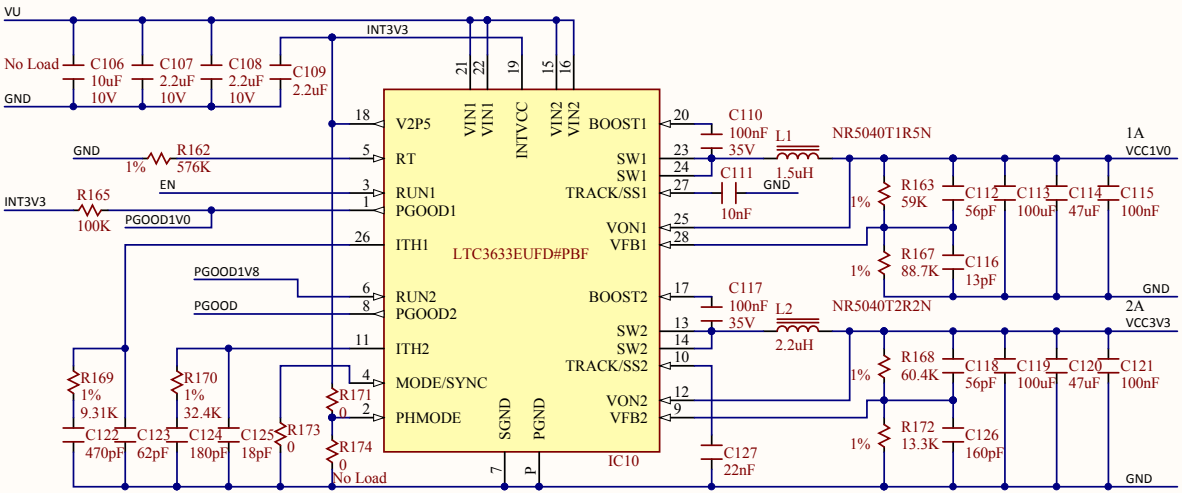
VU
No Load
C106
10uF
10V
C107
2.2uF
10V
C108
2.2uF
10V
C109
2.2uF
GND
INT3V3
21
22
19
15
16
VIN1
VIN1
INTVCC
VIN2
VIN2
18
V2P5
BOOST1
20
C110
100nF
35V
L1
NR5040T1R5N
1A
VCC1V0
GND
1%
R162
576K
5
RT
SW1
23
SW1
24
1.5uH
EN
3
RUN1
TRACK/SS1
27
C111
GND
INT3V3
R165
100K
PGOOD1V0
1
PGOOD1
10nF
R163
59K
C112
56pF
C113
100uF
C114
47uF
C115
100nF
1%
VON1
25
26
ITH1
VFB1
28
LTC3633EUFD#PBF
R167
88.7K
1%
C116
13pF
GND
PGOOD1V8
6
RUN2
BOOST2
17
C117
100nF
35V
L2
NR5040T2R2N
2A
VCC3V3
PGOOD
8
PGOOD2
SW2
13
SW2
14
2.2uH
11
ITH2
TRACK/SS2
10
R168
60.4K
C118
56pF
C119
100uF
C120
47uF
C121
100nF
1%
R169
1%
9.31K
R170
1%
32.4K
4
MODE/SYNC
R171
0
2
PHMODE
VON2
12
VFB2
9
1%
R172
13.3K
C126
160pF
C122
470pF
C123
62pF
C124
180pF
C125
18pF
R173
0
R174
0
No Load
SGND
PGND
7
P
IC10
C127
22nF
GND